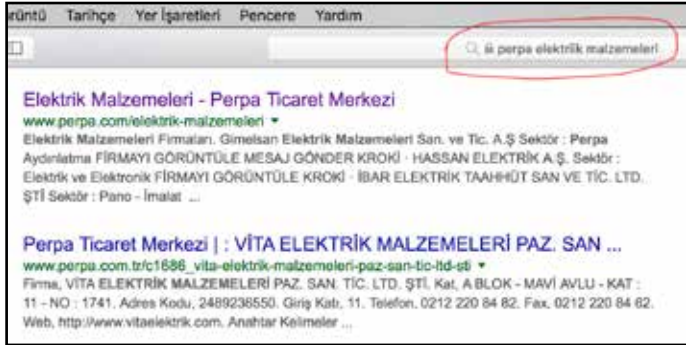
rüntü Tarihçe Yer İşaretleri Pencere Yardım

ili perpa elektrik malzemeleri

Elektrik Malzemeleri - Perpa Ticaret Merkezi
www.perpa.com/elektrik-malzemeleri ▾
Elektrik Malzemeleri Firmaları. Gimelsan Elektrik Malzemeleri San. ve Tic. A.Ş Sektör : Perpa Aydınlatma FİRMAYI GÖRÜNTÜLE MESAJ GÖNDER KROKİ · HASSAN ELEKTRİK A.Ş. Sektör : Elektrik ve Elektronik FİRMAYI GÖRÜNTÜLE KROKİ · İBAR ELEKTRİK TAAHHÜT SAN VE TİC. LTD. ŞTİ Sektör : Pano - İmalat ...

Perpa Ticaret Merkezi | : VİTA ELEKTRİK MALZEMELERİ PAZ. SAN ...
www.perpa.com.tr/c1686_vita-elektrik-malzemeleri-paz-san-tic-ltd-sti ▾
Firma, VİTA ELEKTRİK MALZEMELERİ PAZ. SAN. TİC. LTD. ŞTİ. Kat, A BLOK - MAVİ AVLU - KAT : 11 - NO : 1741. Adres Kodu, 2489236550. Giriş Katı, 11. Telefon, 0212 220 84 82. Fax, 0212 220 84 62. Web, http://www.vitaelektrik.com. Anahtar Kelimeler ...